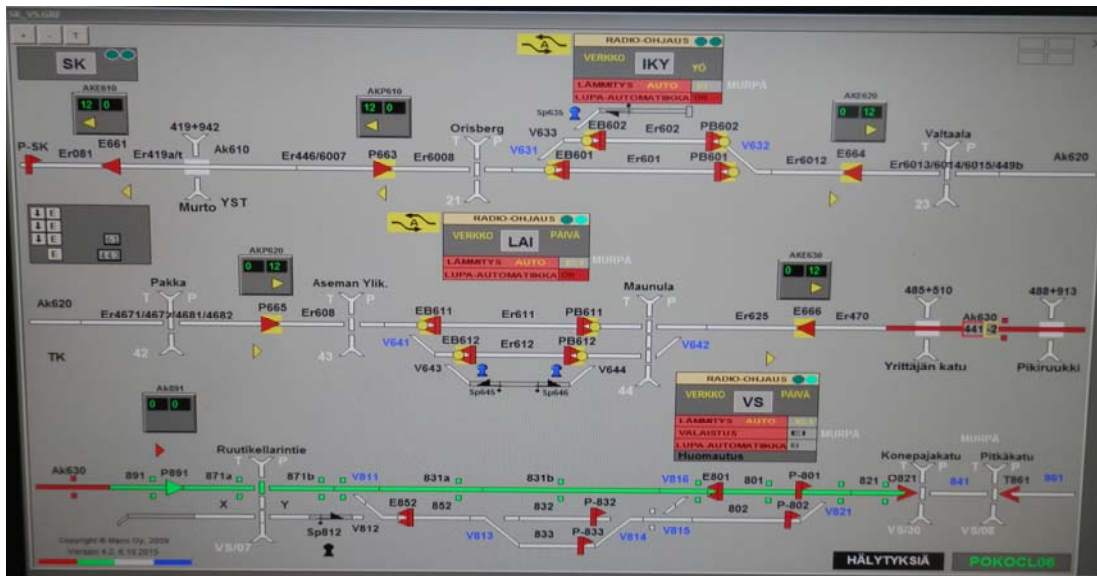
SK_VS.GRI

SK

AKE610
12 0

AKP610
12 0

RADIO-OHJAUS
VERKKO IKY YÖ
LÄMMITYS AUTO
LUPA-AUTOMATIIKKA ON
MURPA

AKE620
0 12

419+942
Orisberg
Valtaala
P-SK E661 Ak610
Er081 Er419a/t Er446/6007 P663 Er6008 V633 EB602 Er602 PB602
V631 EB601 Er601 PB601 V632 Er6012 E664 Er6013/6014/6015/449b Ak620
Sp635
21
23
Murto YST

RADIO-OHJAUS
VERKKO LAI PÄIVÄ
LÄMMITYS
LUPA-AUTOMATIIKKA ON
MURPA

AKP620
0 12

AKE630
0 12

Pakka
Aseman Ylik.
Maunula
485+510
488+913
Ak620 Er4671/4672/4681/4682 P665 Er608 EB611 Er611 PB611 Er625 E666 Er470 Ak630 441 2
EB612 Er612 PB612
V641 V642
V643 V644
Sp645 Sp646
TK 42 43 44
Yrittäjän katu
Pikiruukki

AK891
0 0

RADIO-OHJAUS
VERKKO VS PÄIVÄ
LÄMMITYS AUTO
VALAISTUS
LUPA-AUTOMATIIKKA
Huomautus
MURPA

MURPA
Ruutikellarintie
Konepajakatu
Pitkäkatu
Ak630 891 P891 871a 871b V811 831a 831b V816 E801 801 P-801 821 O821 841 T861 861
X Y E852 852 832 P-832 802 P-802 V821
Sp812 V812 V813 833 P-833 V814 V815
VS/07 VS/30 VS/08

Copyright © Mervi Oy, 2009
Version 4.2, 6.10.2015

HÄLYTYKSIÄ
POKOCL06